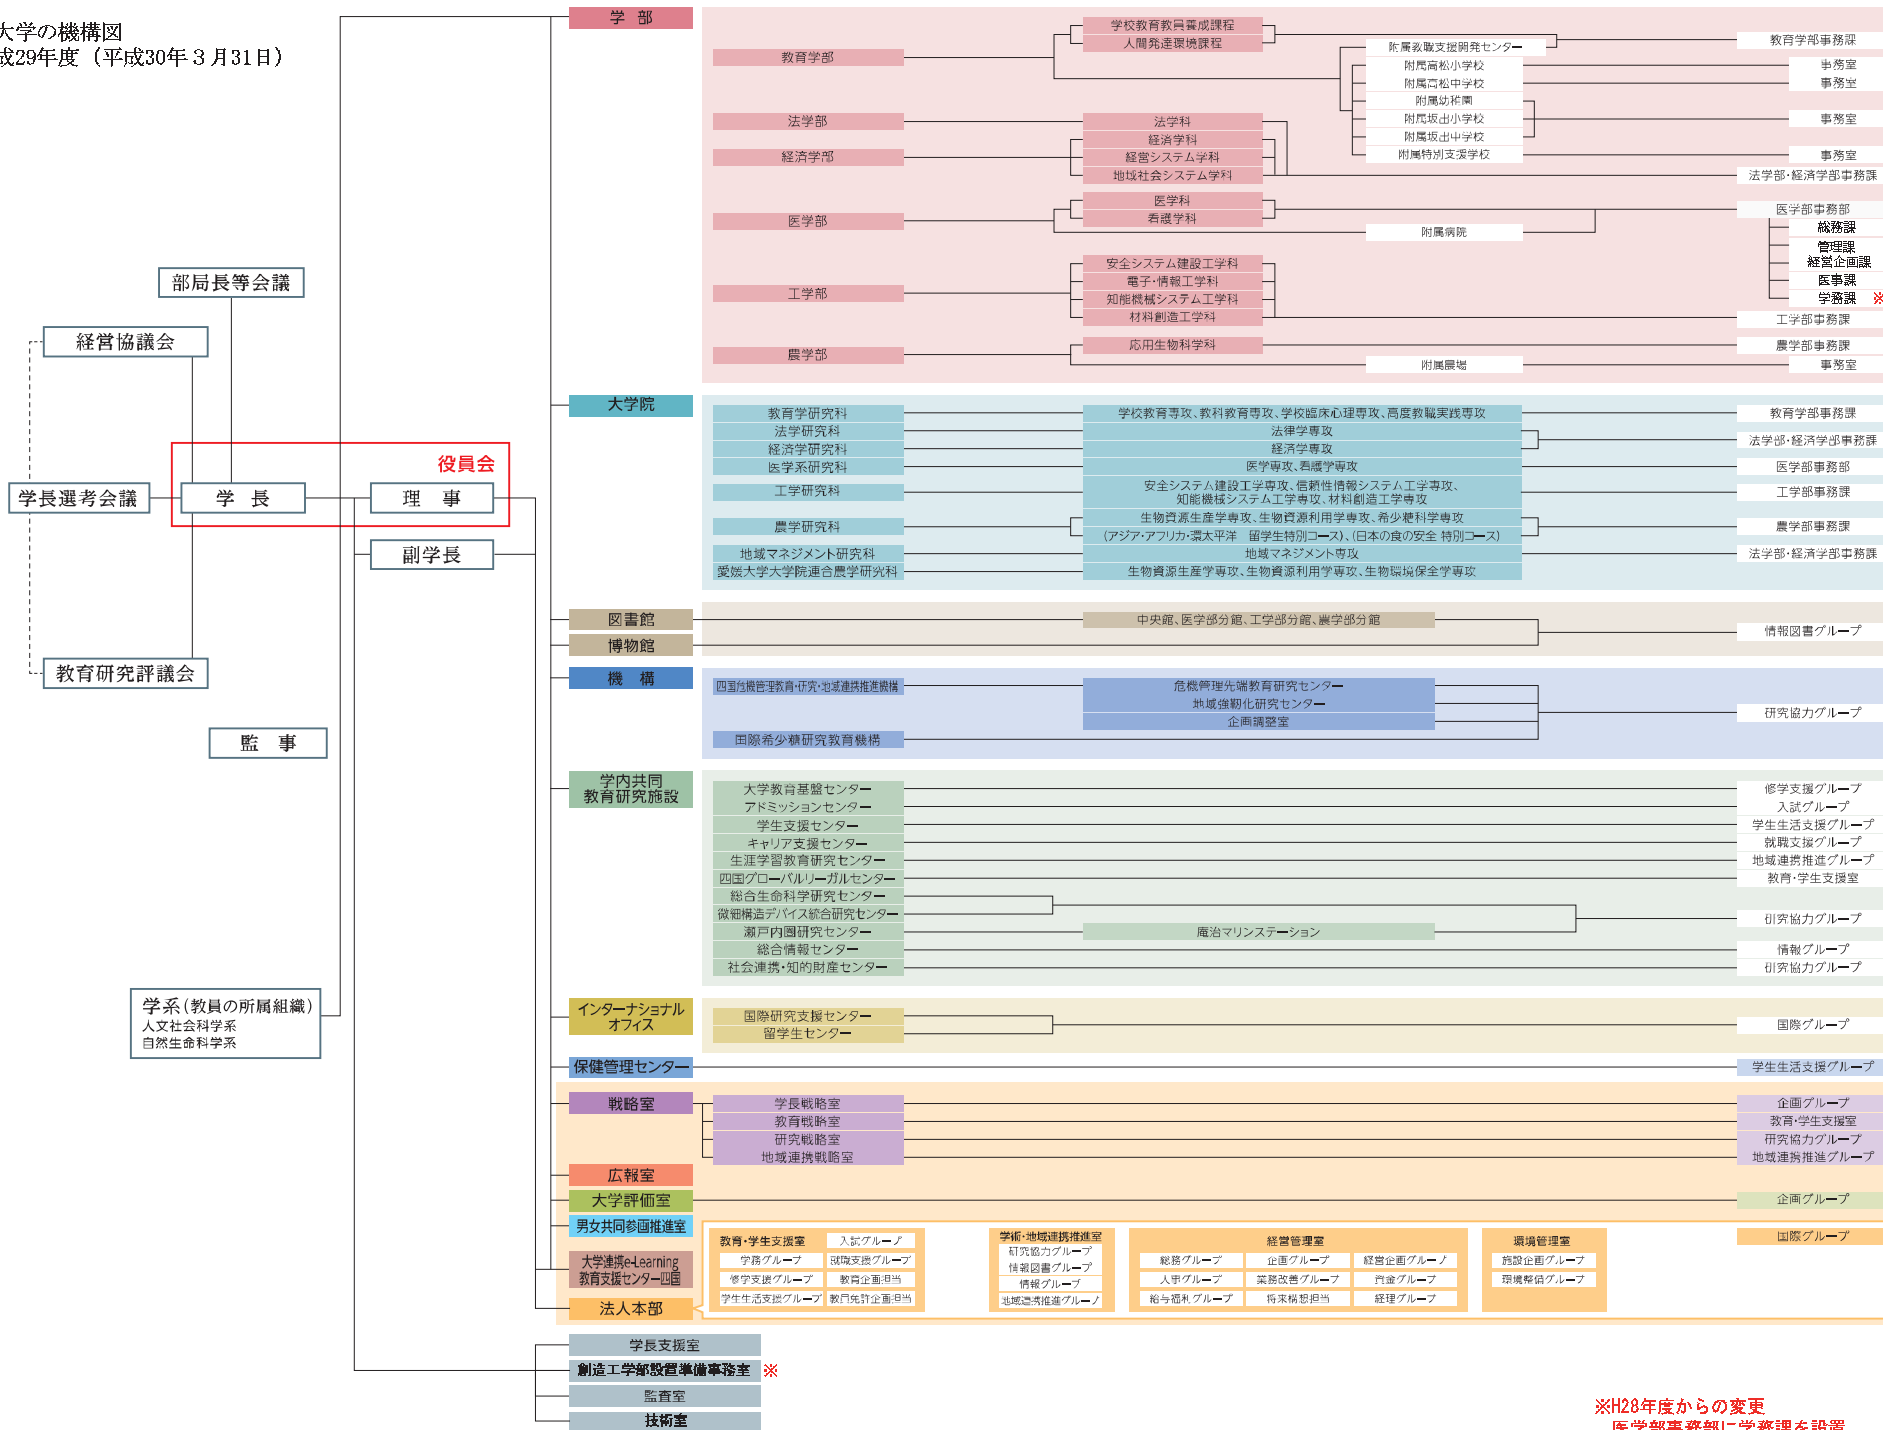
大学の機構図
成29年度（平成30年３月31日）

部局長等会議
経営協議会
役員会
学長選考会議
学　長
理　事
副学長
教育研究評議会
監　事
学系（教員の所属組織）
人文社会科学系
自然生命科学系

学　部
教育学部
学校教育教員養成課程
人間発達環境課程
附属教職支援開発センター
附属高松小学校
附属高松中学校
附属幼稚園
附属坂出小学校
附属坂出中学校
附属特別支援学校
教育学部事務課
事務室
事務室
事務室
事務室
法学部
経済学部
法学科
経済学科
経営システム学科
地域社会システム学科
法学部・経済学部事務課
医学部
医学科
看護学科
附属病院
医学部事務部
総務課
管理課
経営企画課
医事課
学務課
※
工学部
安全システム建設工学科
電子・情報工学科
知能機械システム工学科
材料創造工学科
工学部事務課
農学部
応用生物科学科
附属農場
農学部事務課
事務室

大学院
教育学研究科
法学研究科
経済学研究科
医学系研究科
工学研究科
農学研究科
地域マネジメント研究科
愛媛大学大学院連合農学研究科
学校教育専攻、教科教育専攻、学校臨床心理専攻、高度教職実践専攻
法律学専攻
経済学専攻
医学専攻、看護学専攻
安全システム建設工学専攻、信頼性情報システム工学専攻、知能機械システム工学専攻、材料創造工学専攻
生物資源生産学専攻、生物資源利用学専攻、希少糖科学専攻
（アジア・アフリカ・環太平洋　留学生特別コース）、（日本の食の安全 特別コース）
地域マネジメント専攻
生物資源生産学専攻、生物資源利用学専攻、生物環境保全学専攻
教育学部事務課
法学部・経済学部事務課
医学部事務部
工学部事務課
農学部事務課
法学部・経済学部事務課

図書館
博物館
中央館、医学部分館、工学部分館、農学部分館
情報図書グループ

機　構
四国危機管理教育・研究・地域連携推進機構
危機管理先端教育研究センター
地域強靱化研究センター
企画調整室
国際希少糖研究教育機構
研究協力グループ

学内共同教育研究施設
大学教育基盤センター
アドミッションセンター
学生支援センター
キャリア支援センター
生涯学習教育研究センター
四国グローバルリーガルセンター
総合生命科学研究センター
微細構造デバイス統合研究センター
瀬戸内圏研究センター
庵治マリンステーション
総合情報センター
社会連携・知的財産センター
修学支援グループ
入試グループ
学生生活支援グループ
就職支援グループ
地域連携推進グループ
教育・学生支援室
研究協力グループ
情報グループ
研究協力グループ

インターナショナルオフィス
国際研究支援センター
留学生センター
国際グループ

保健管理センター
学生生活支援グループ

戦略室
学長戦略室
教育戦略室
研究戦略室
地域連携戦略室
企画グループ
教育・学生支援室
研究協力グループ
地域連携推進グループ
広報室
大学評価室
企画グループ
男女共同参画推進室
国際グループ
大学連携e-Learning教育支援センター四国
法人本部

教育・学生支援室
入試グループ
学務グループ
就職支援グループ
修学支援グループ
教育企画担当
学生生活支援グループ
教員免許企画担当
学術・地域連携推進室
研究協力グループ
情報図書グループ
情報グループ
地域連携推進グループ
経営管理室
総務グループ
企画グループ
経営企画グループ
人事グループ
業務改善グループ
資金グループ
給与福利グループ
将来構想担当
経理グループ
環境管理室
施設企画グループ
環境整備グループ

学長支援室
創造工学部設置準備事務室
※
監査室
技術室

※H28年度からの変更
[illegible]